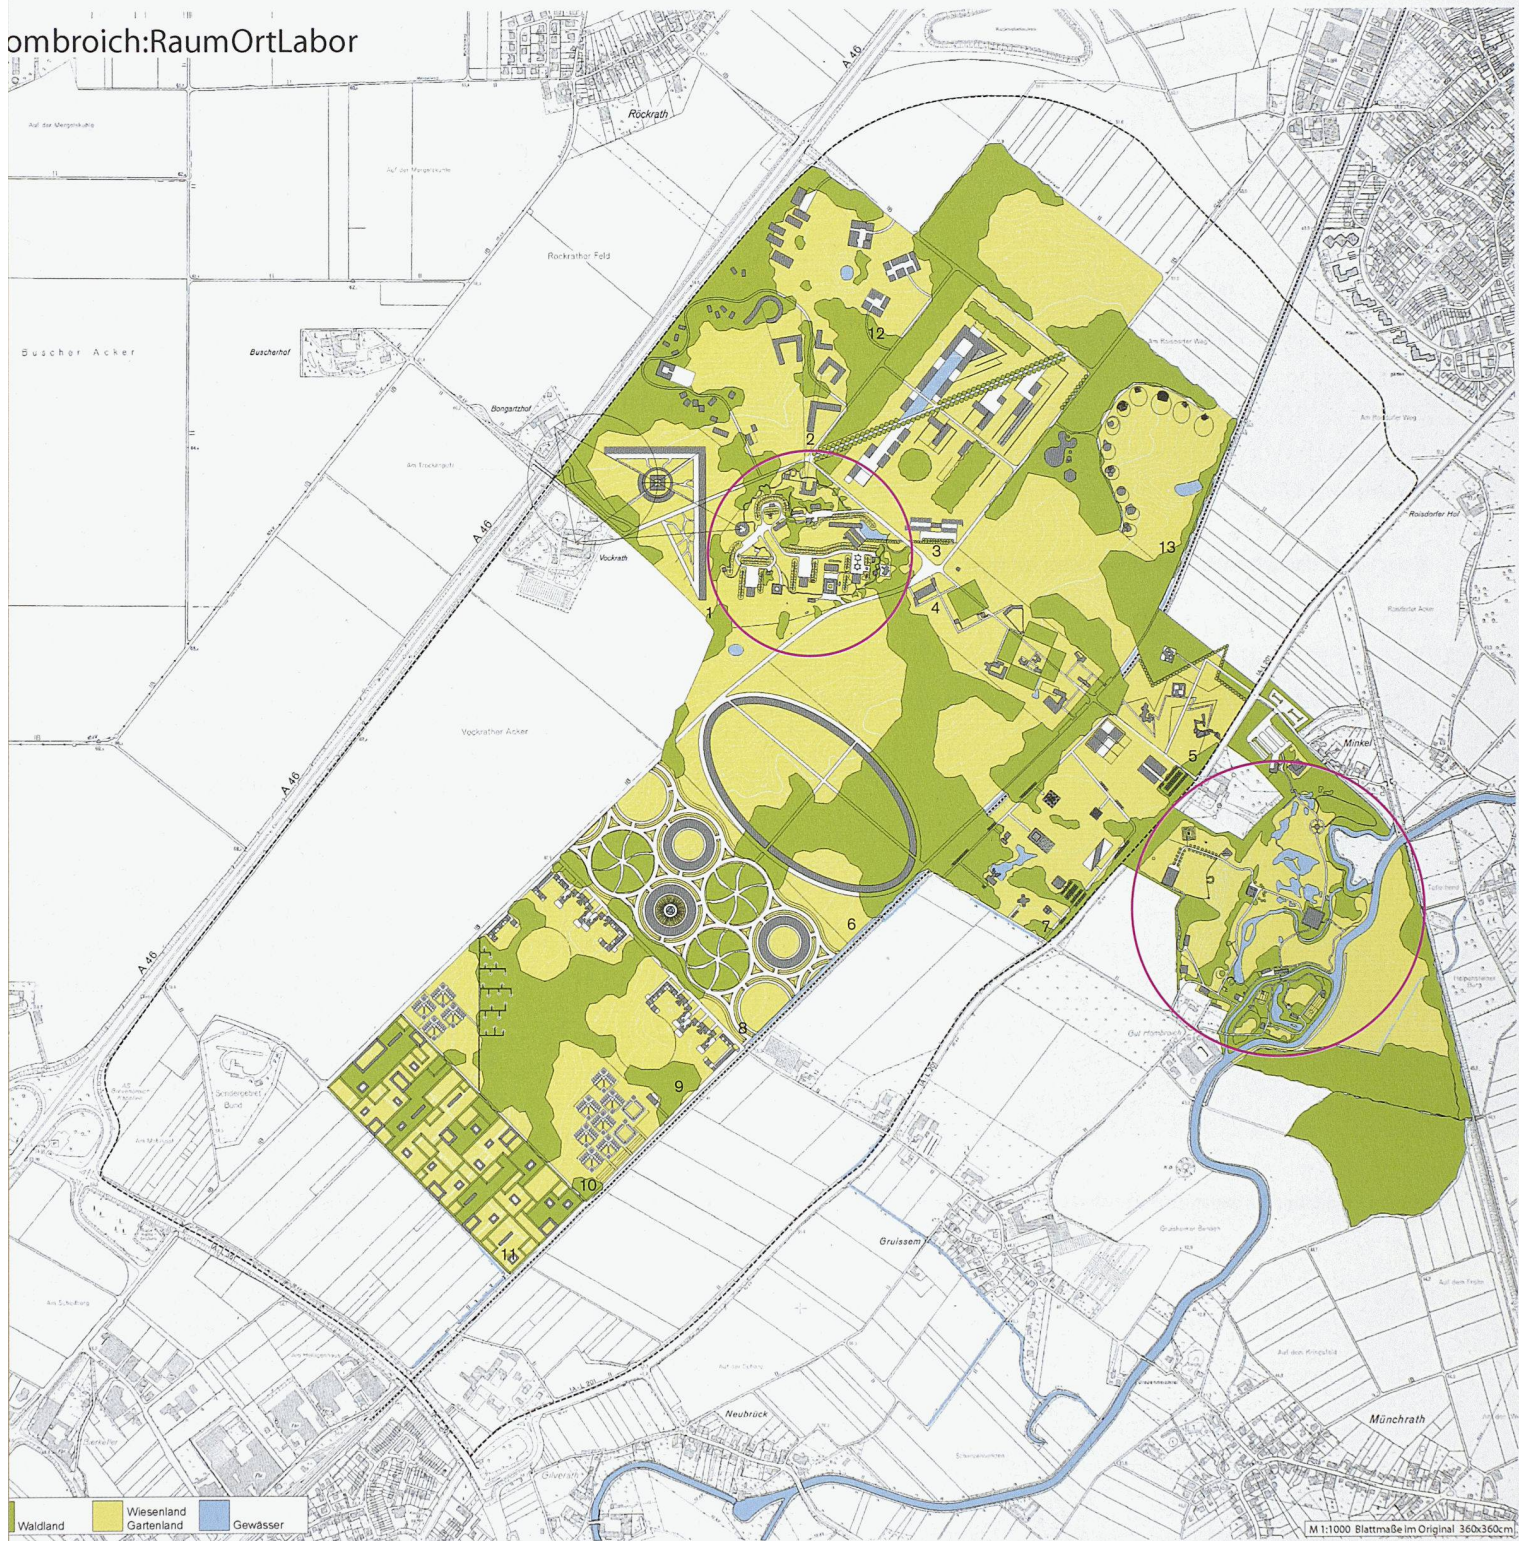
ombroich:RaumOrtLabor

Rockrath

A 46

Auf der Mergelskuhle

Auf der Mergelskuhle

Rockrather Feld

Buscher Acker

Buscherhof

Bongartzhof

Am Trockengut

Vockrath

Am Roisdorfer Weg

Am Roisdorfer Weg

Roisdorfer Hof

Roisdorfer Acker

Vockrather Acker

A 46

A 46

Minkel

Bull Hombroich

Gruissem

Gruissemer Benden

Neubrück

Gilverath

Münchrath

Auf dem Kringsfeld

1

2

3

4

5

6

7

8

9

10

11

12

13

Waldland

Wiesenland Gartenland

Gewässer

M 1:1000 Blattmaße im Original 360x360cm